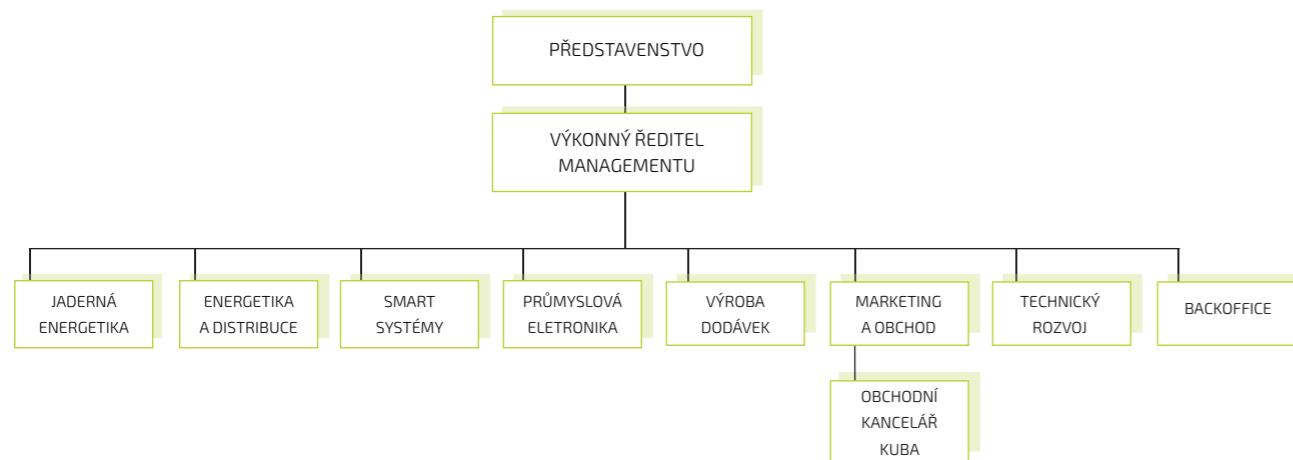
PŘEDSTAVENSTVO

VÝKONNÝ ŘEDITEL MANAGEMENTU

JADERNÁ ENERGETIKA

ENERGETIKA A DISTRIBUCE

SMART SYSTÉMY

PRŮMYSLOVÁ ELETRONIKA

VÝROBA DODÁVEK

MARKETING A OBCHOD

TECHNICKÝ ROZVOJ

BACKOFFICE

OBCHODNÍ KANCELÁŘ KUBA